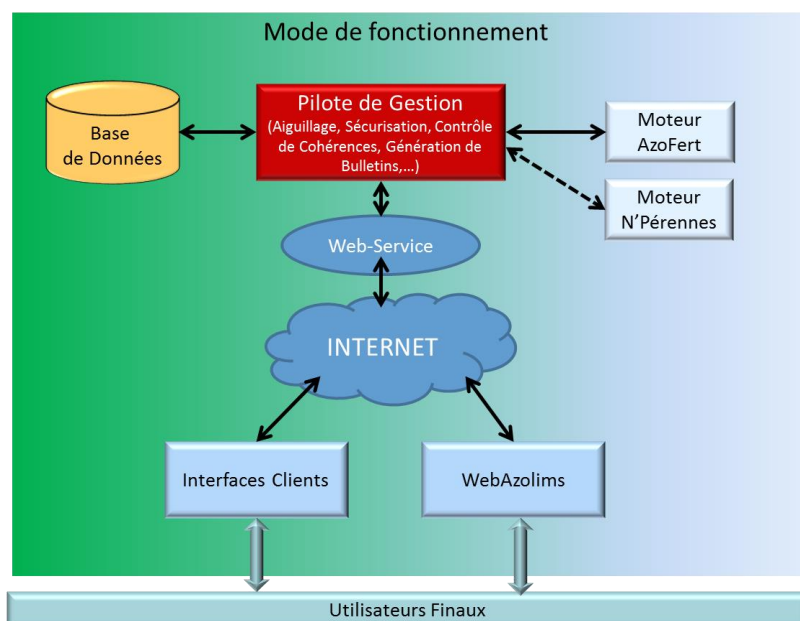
Mode de fonctionnement

Base de Données

Pilote de Gestion
(Aiguillage, Sécurisation, Contrôle de Cohérences, Génération de Bulletins,…)

Moteur AzoFert

Moteur N'Pérennes

Web-Service

INTERNET

Interfaces Clients

WebAzolims

Utilisateurs Finaux